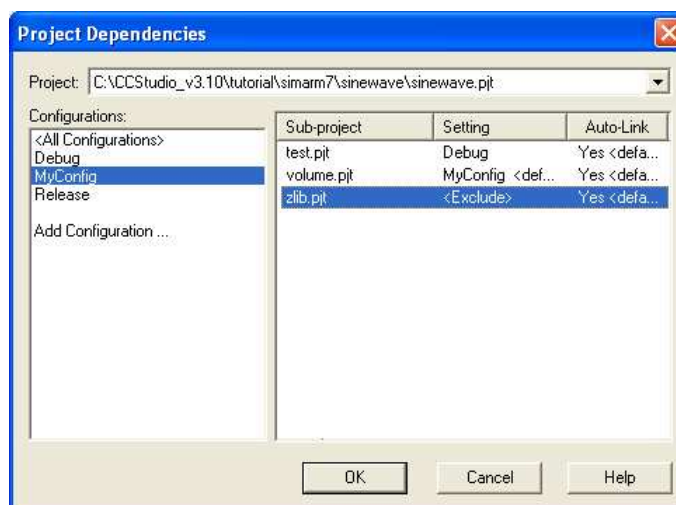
Project Dependencies

Project: C:\CCStudio_v3.10\tutorial\simarm7\sinewave\sinewave.pjt

Configurations:
<All Configurations>
Debug
MyConfig
Release

Add Configuration ...

| Sub-project | Setting | Auto-Link |
|---|---|---|
| test.pjt | Debug | Yes <defa... |
| volume.pjt | MyConfig <def... | Yes <defa... |
| zlib.pjt | <Exclude> | Yes <defa... |

OK Cancel Help